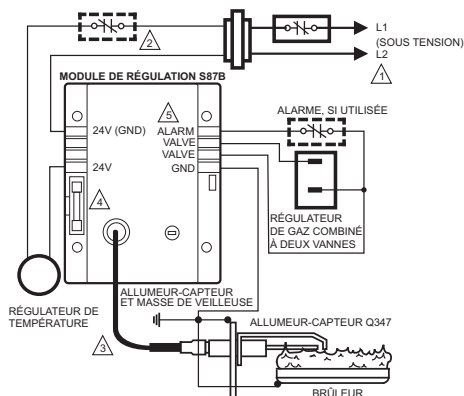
2

L1
(SOUS TENSION)
L2

1

MODULE DE RÉGULATION S87B

5

24V (GND)
ALARM
VALVE
VALVE
GND

24V

4

ALARME, SI UTILISÉE

RÉGULATEUR DE GAZ COMBINÉ À DEUX VANNES

ALLUMEUR-CAPTEUR ET MASSE DE VEILLEUSE

RÉGULATEUR DE TEMPÉRATURE

3

ALLUMEUR-CAPTEUR Q347

BRÛLEUR